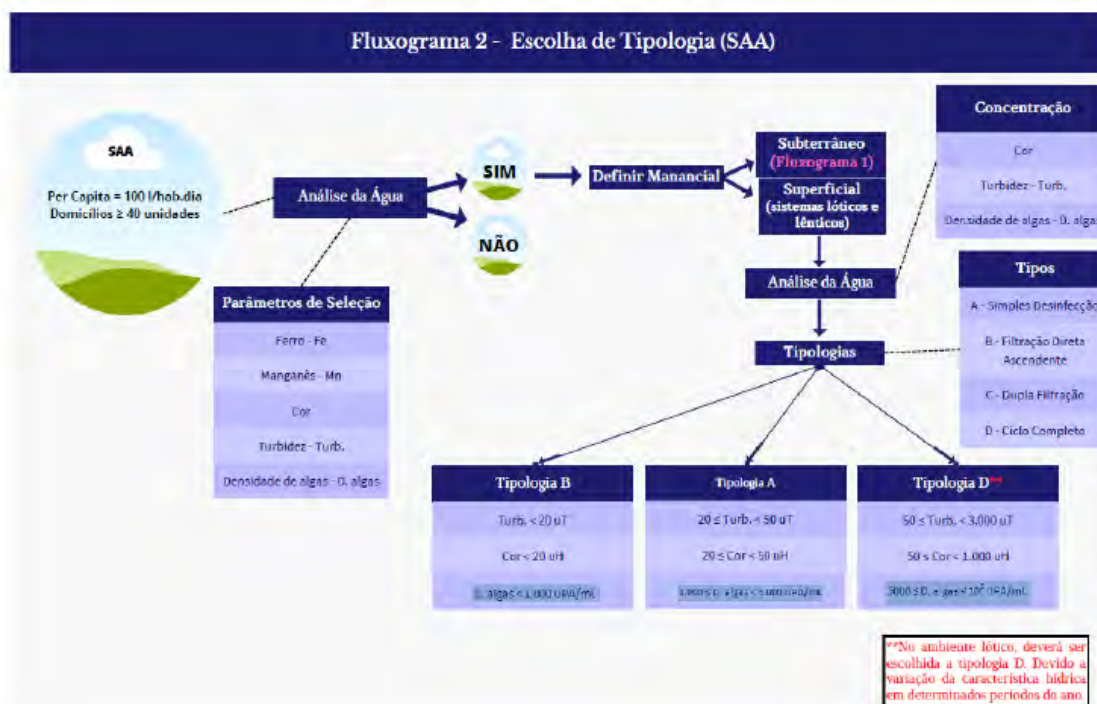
Fluxograma 2 - Escolha de Tipologia (SAA)

SAA

Per Capita = 100 l/hab.dia
Domicílios ≥ 40 unidades

Análise da Água

SIM

NÃO

Definir Manancial

Subterrâneo
(Fluxograma 1)

Superficial
(sistemas lóticos e lênticos)

Concentração

Cor

Turbidez - Turb.

Densidade de algas - D. alga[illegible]

Análise da Água

Tipos

A - Simples Desinfecç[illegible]

B - Filtração Direta Ascendente

C - Dupla Filtração

D - Ciclo Completo

Tipologias

Parâmetros de Seleção

Ferro - Fe

Manganês - Mn

Cor

Turbidez - Turb.

Densidade de algas - D. algas

| Tipologia B | Tipologia A | Tipologia D** |
|---|---|---|
| Turb. < 20 uT | 20 ≤ Turb. < 50 uT | 50 ≤ Turb. < 3.000 uT |
| Cor < 20 uH | 20 ≤ Cor < 50 uH | 50 ≤ Cor < 1.000 uH |
| D. algas ≤ 1.000 UPA/mL | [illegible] ≤ D. algas < 5.000 UPA/mL | 5000 ≤ D. algas < $10^5$ UPA/mL |

**No ambiente lótico, deverá ser escolhida a tipologia D. Devido a variação da característica hídrica em determinados períodos do ano.